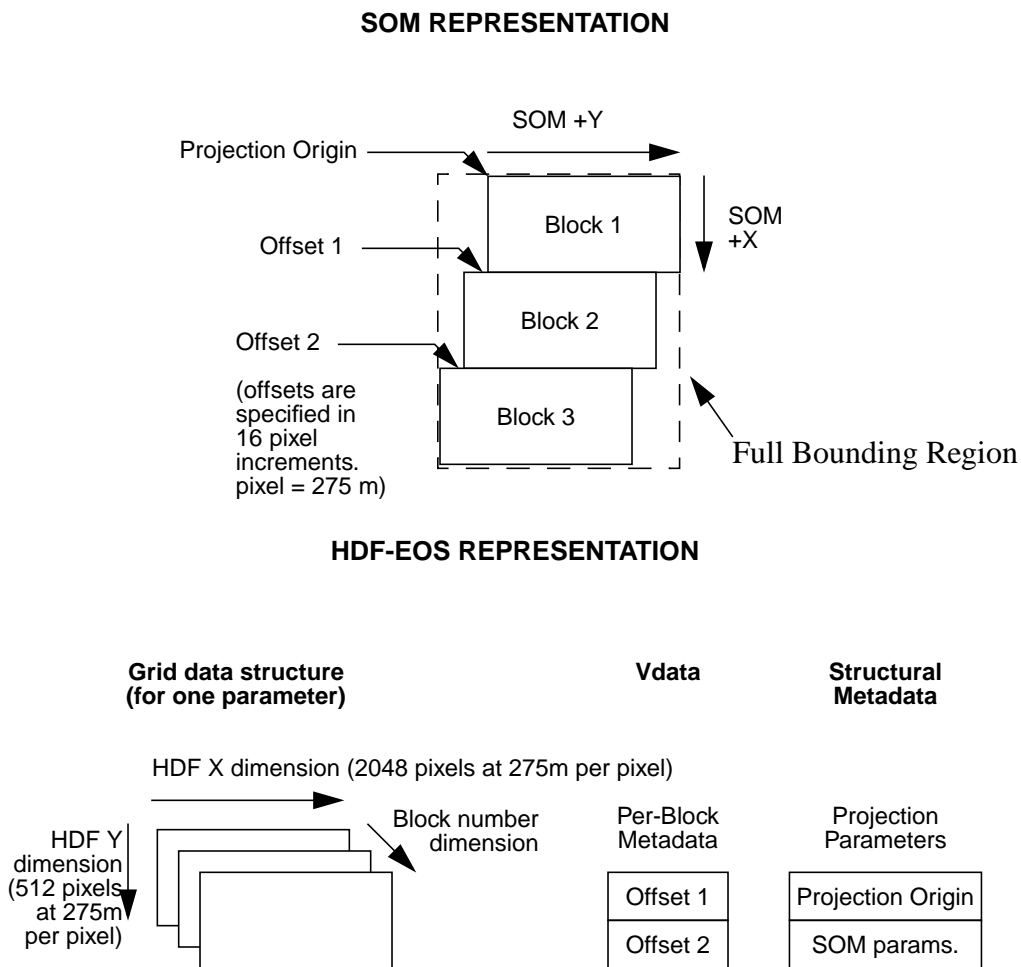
SOM REPRESENTATION

SOM +Y

Projection Origin

Block 1

SOM +X

Offset 1

Block 2

Offset 2

(offsets are specified in 16 pixel increments. pixel = 275 m)

Block 3

Full Bounding Region

HDF-EOS REPRESENTATION

Grid data structure (for one parameter)

Vdata

Structural Metadata

HDF X dimension (2048 pixels at 275m per pixel)

Block number dimension

HDF Y dimension (512 pixels at 275m per pixel)

Per-Block Metadata

| Offset 1 |
|---|
| Offset 2 |

Projection Parameters

| Projection Origin |
|---|
| SOM params. |